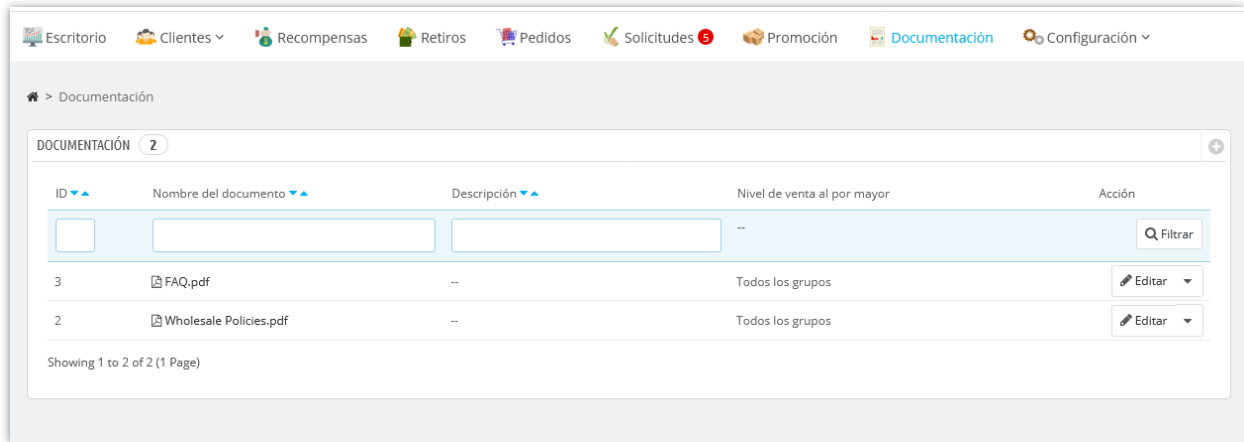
Escritorio Clientes Recompensas Retiros Pedidos Solicitudes 5 Promoción Documentación Configuración

> Documentación

DOCUMENTACIÓN 2

| ID | Nombre del documento | Descripción | Nivel de venta al por mayor | Acción |
|---|---|---|---|---|
| | | | -- | Filtrar |
| 3 | FAQ.pdf | -- | Todos los grupos | Editar |
| 2 | Wholesale Policies.pdf | -- | Todos los grupos | Editar |

Showing 1 to 2 of 2 (1 Page)